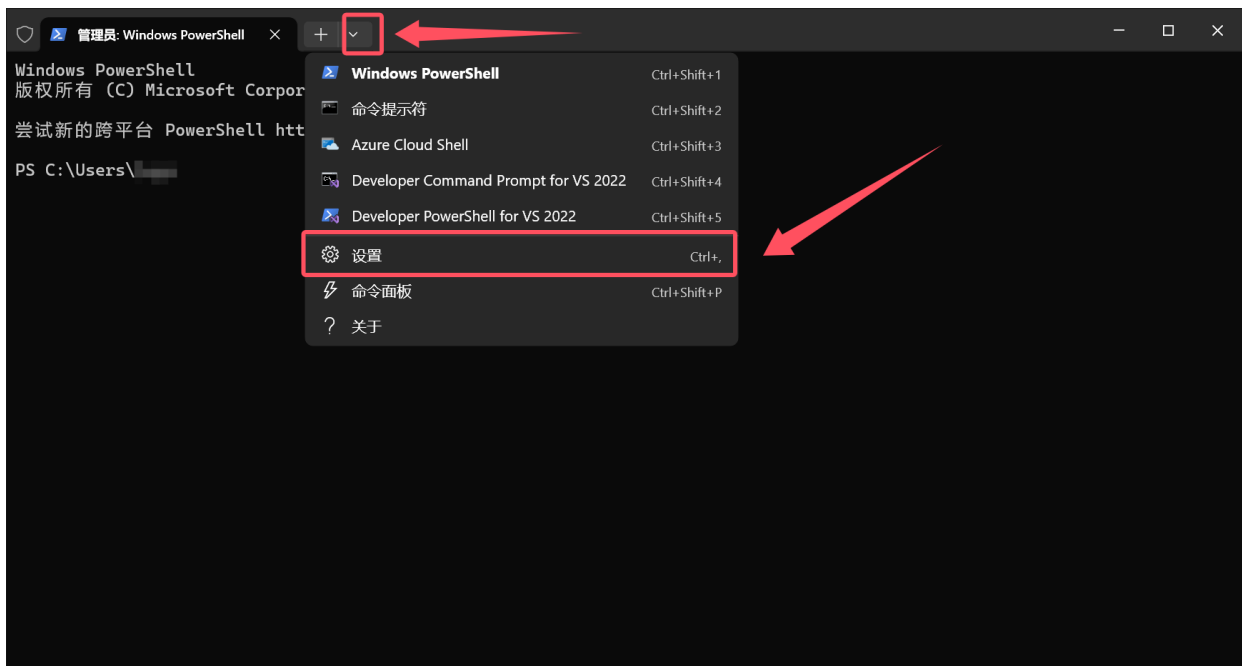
管理员: Windows PowerShell

Windows PowerShell
版权所有 (C) Microsoft Corpor

尝试新的跨平台 PowerShell htt

PS C:\Users\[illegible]

Windows PowerShell Ctrl+Shift+1
命令提示符 Ctrl+Shift+2
Azure Cloud Shell Ctrl+Shift+3
Developer Command Prompt for VS 2022 Ctrl+Shift+4
Developer PowerShell for VS 2022 Ctrl+Shift+5
设置 Ctrl+,
命令面板 Ctrl+Shift+P
关于